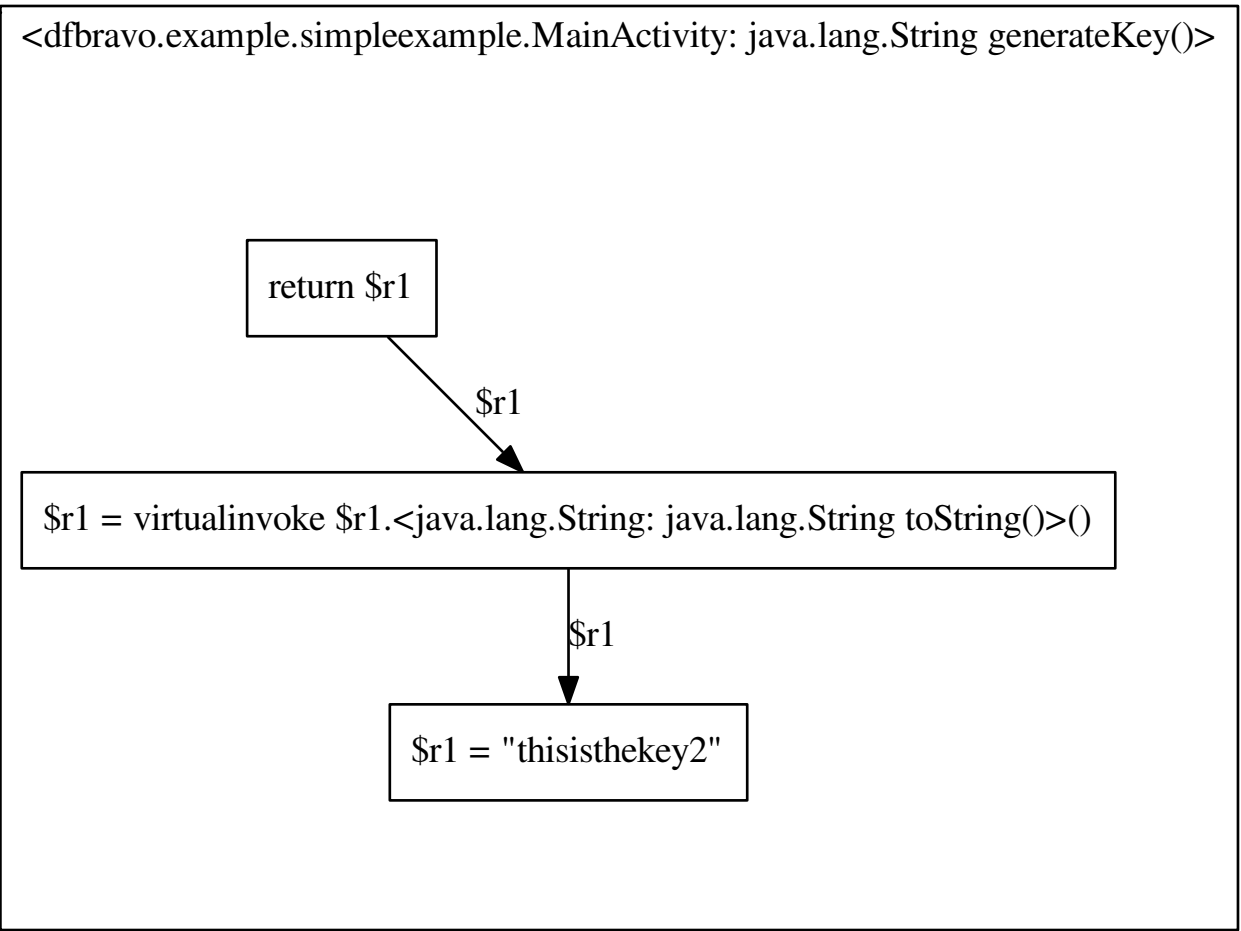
<dfbravo.example.simpleexample.MainActivity: java.lang.String generateKey()>

return \$r1

\$r1

\$r1 = virtualinvoke \$r1.<java.lang.String: java.lang.String toString()>()

\$r1

\$r1 = "thisisthekey2"